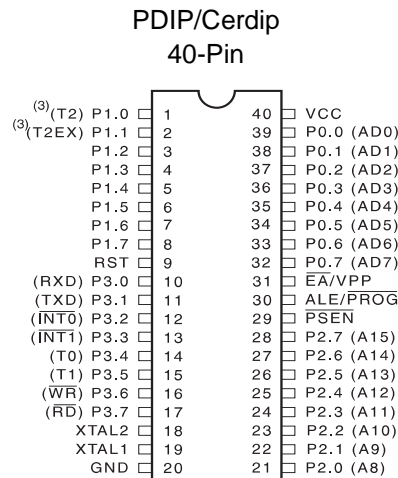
PDIP/Cerdip
40-Pin

$^{(3)}$(T2) P1.0 1
$^{(3)}$(T2EX) P1.1 2
P1.2 3
P1.3 4
P1.4 5
P1.5 6
P1.6 7
P1.7 8
RST 9
(RXD) P3.0 10
(TXD) P3.1 11
($\overline{INT0}$) P3.2 12
($\overline{INT1}$) P3.3 13
(T0) P3.4 14
(T1) P3.5 15
($\overline{WR}$) P3.6 16
($\overline{RD}$) P3.7 17
XTAL2 18
XTAL1 19
GND 20

40 VCC
39 P0.0 (AD0)
38 P0.1 (AD1)
37 P0.2 (AD2)
36 P0.3 (AD3)
35 P0.4 (AD4)
34 P0.5 (AD5)
33 P0.6 (AD6)
32 P0.7 (AD7)
31 $\overline{EA}$/VPP
30 ALE/$\overline{PROG}$
29 $\overline{PSEN}$
28 P2.7 (A15)
27 P2.6 (A14)
26 P2.5 (A13)
25 P2.4 (A12)
24 P2.3 (A11)
23 P2.2 (A10)
22 P2.1 (A9)
21 P2.0 (A8)